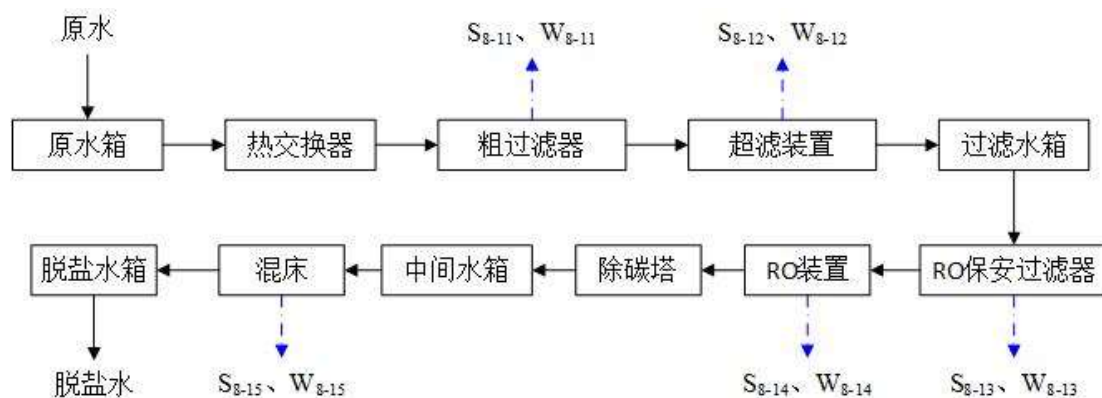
原水

$S_{8-11}$、$W_{8-11}$

$S_{8-12}$、$W_{8-12}$

原水箱

热交换器

粗过滤器

超滤装置

过滤水箱

RO保安过滤器

RO装置

除碳塔

中间水箱

混床

脱盐水箱

脱盐水

$S_{8-15}$、$W_{8-15}$

$S_{8-14}$、$W_{8-14}$

$S_{8-13}$、$W_{8-13}$